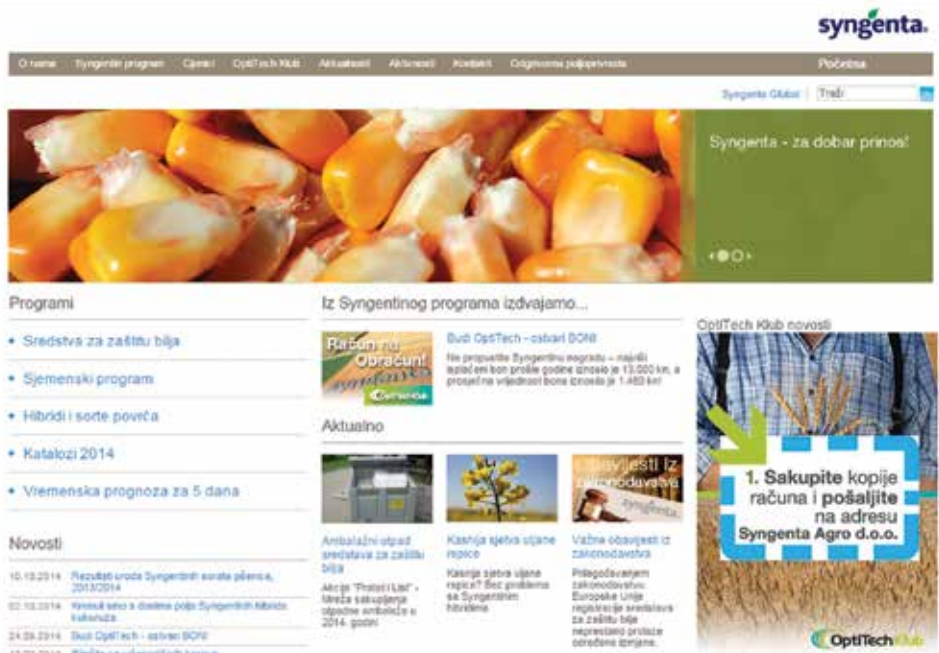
syngenta.

O nama Syngentin program Cjenici OptiTech Klub Aktualnosti Akcionosti Kontakti Odgovorna poljoprivreda

Početna

Syngenta Global Traži

Syngenta - za dobar prinos!

Programi

• Sredstva za zaštitu bilja

• Sjemenski program

• Hibridi i sorte povrća

• Katalozi 2014

• Vremenska prognoza za 5 dana

Novosti

10.10.2014 Rezultati uroda Syngentinih sorata pšenice, 2013/2014

02.10.2014 Kreveti sino s dosdana polja Syngentinih hibrida kukuruza

24.09.2014 Budi OptiTech - ostvari BON!

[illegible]

Iz Syngentinog programa izdvajamo...

Račun na Obračun!

Budi OptiTech - ostvari BON!

Ne propustite Syngentinu nagradu – najviši iznos bon prošle godine iznosio je 13.000 kn, a prosječna vrijednost bona iznosila je 1.480 kn!

Aktualno

Ambalažni otpad sredstava za zaštitu bilja

Akcija "Protect Lisa" - mreža sakupljanja otpadne ambalaže u 2014. godini

Kasnija sjetva uljane repice

Kasnija sjetva uljane repice? Bez problema sa Syngentinim hibridima.

Važne obavijesti iz zakonodavstva

Važne obavijesti iz zakonodavstva

Prilagođavanjem zakonodavstvu Europske Unije registracije sredstava za zaštitu bilja nepresta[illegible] određeni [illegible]

OptiTech Klub novosti

1. Sakupite kopije računa i pošaljite na adresu Syngenta Agro d.o.o.

OptiTech Klub